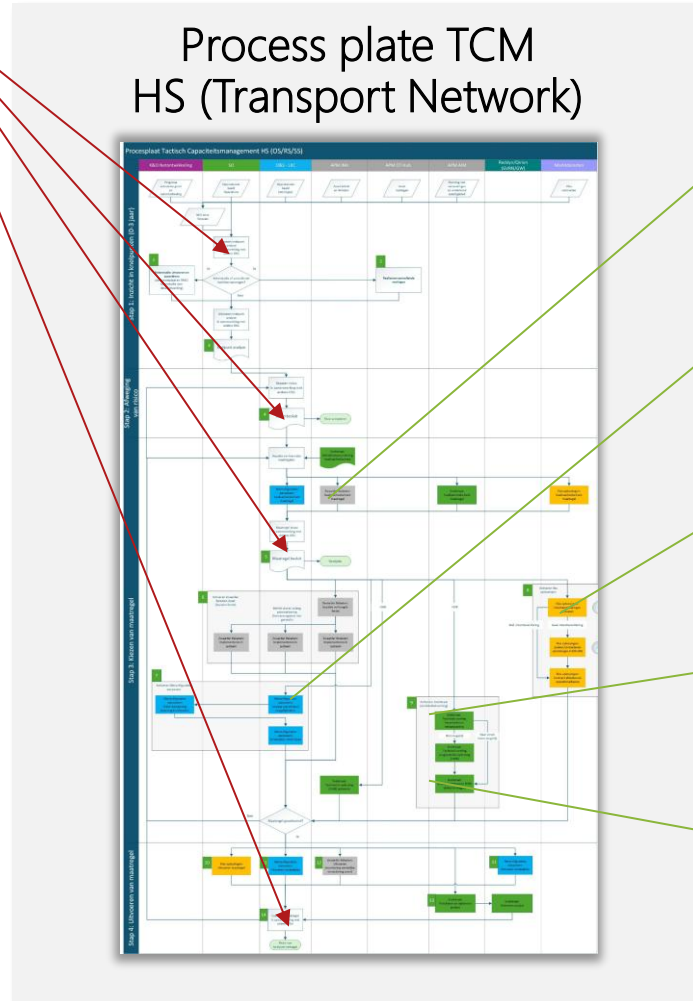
Process plate TCM
HS (Transport Network)

Procesplaat Tactisch Capaciteitsmanagement HS (OS/RS/SS)

Stap 1: Inzicht in knelpunten (0-3 jaar)

Stap 2: Afweging van risico

Stap 3: Kiezen van maatregel

Stap 4: Uitvoeren van maatregel

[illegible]